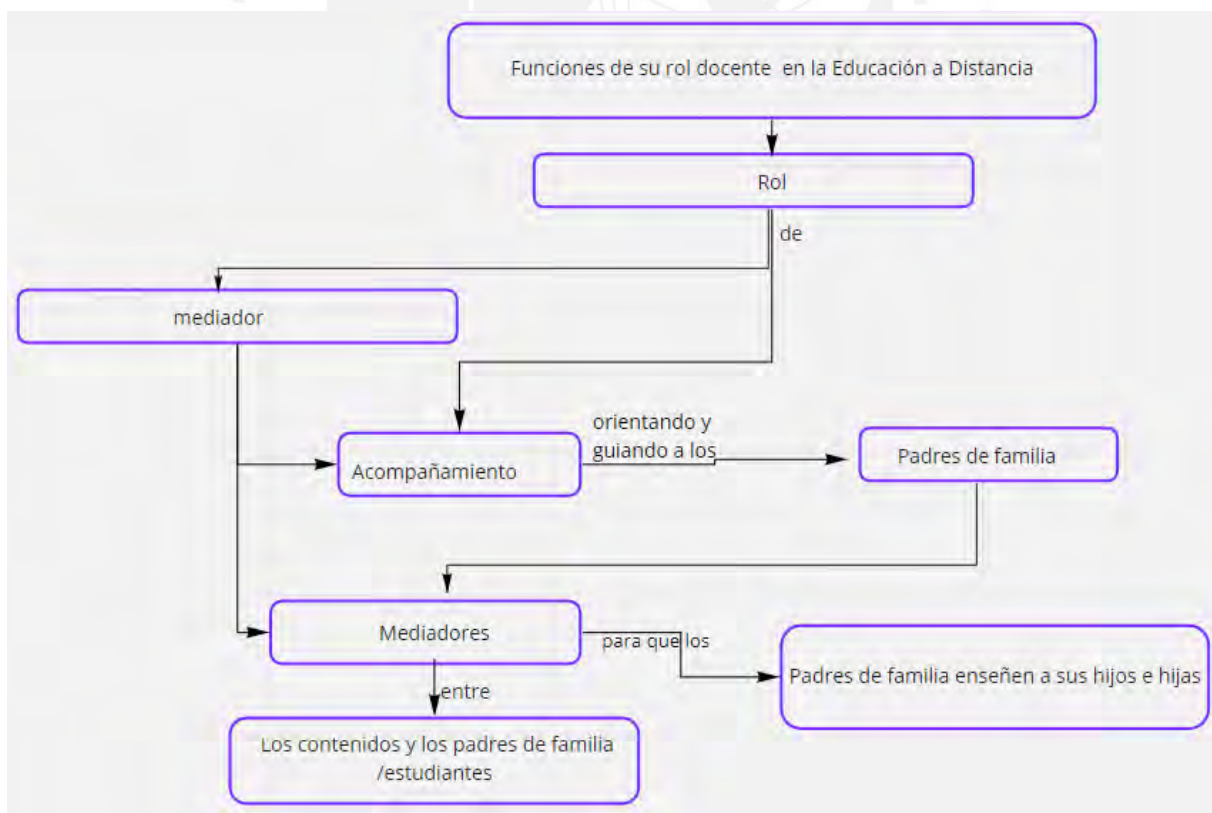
Funciones de su rol docente en la Educación a Distancia

Rol

de

mediador

Acompañamiento

orientando y guiando a los

Padres de familia

Mediadores

para que los

Padres de familia enseñen a sus hijos e hijas

entre

Los contenidos y los padres de familia /estudiantes